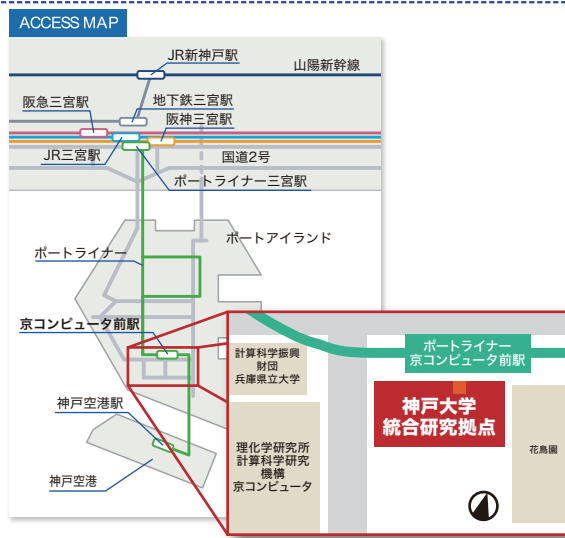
ACCESS MAP

JR新神戸駅
山陽新幹線
阪急三宮駅
地下鉄三宮駅
阪神三宮駅
JR三宮駅
国道2号
ポートライナー三宮駅
ポートアイランド
ポートライナー
京コンピュータ前駅
神戸空港駅
神戸空港

計算科学振興財団
兵庫県立大学
ポートライナー
京コンピュータ前駅
神戸大学
統合研究拠点
理化学研究所
計算科学研究機構
京コンピュータ
花鳥園